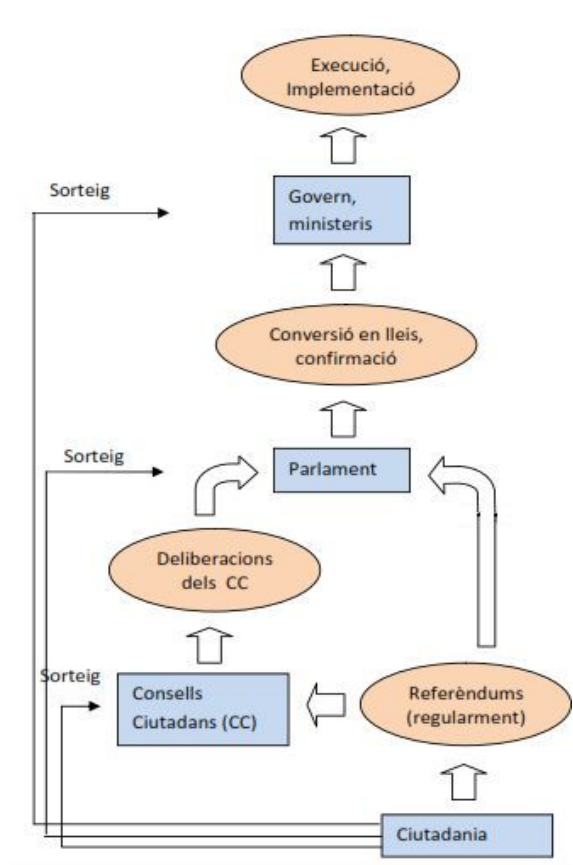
Execució, Implementació

Sorteig

Govern, ministeris

Conversió en lleis, confirmació

Sorteig

Parlament

Deliberacions dels CC

Sorteig

Consells Ciutadans (CC)

Referèndums (regularment)

Ciutadania